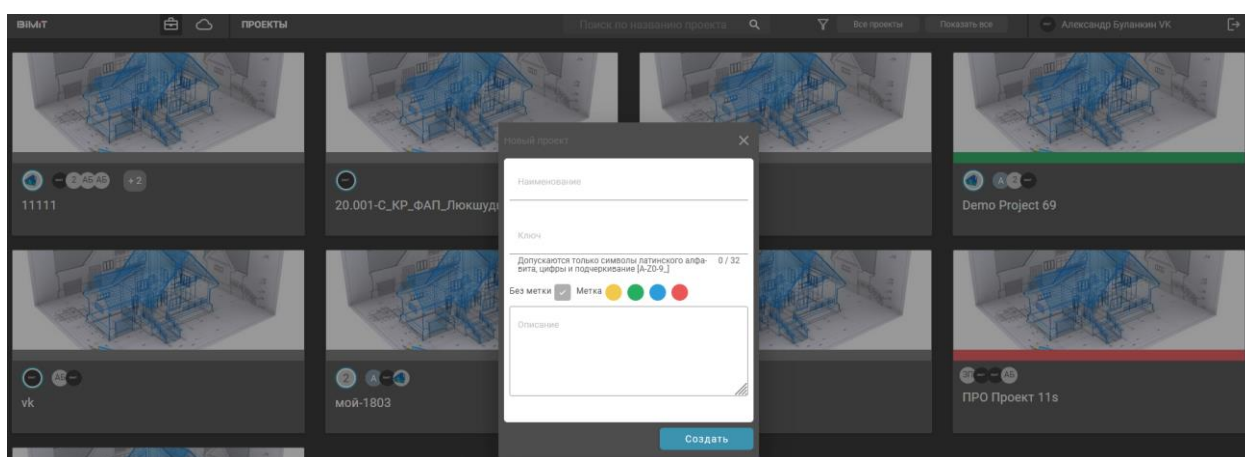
BIMIT ПРОЕКТЫ Поиск по названию проекта Все проекты Показать все Александр Буланкин VK

+2
11111

20.001-С_КР_ФАП_Люкшуди

Demo Project 69

vk

мой-1803

ПРО Проект 11s

Новый проект

Наименование

Ключ

Допускаются только символы латинского алфавита, цифры и подчеркивание [A-Z0-9_] 0 / 32

Без метки Метка

Описание

Создать